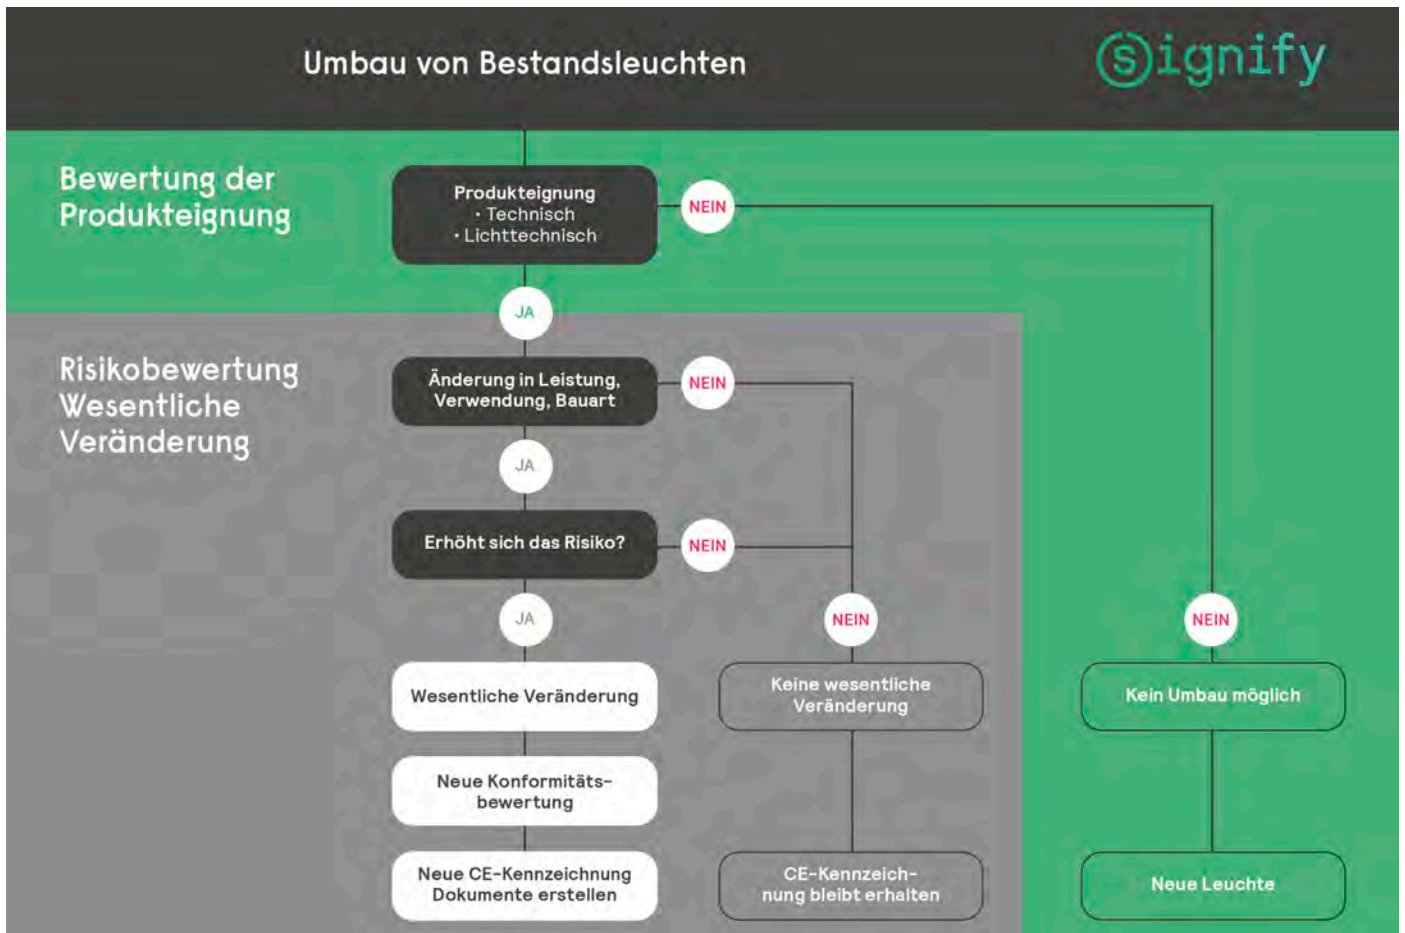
Umbau von Bestandsleuchten

signify

Bewertung der Produkteignung

Produkteignung
· Technisch
· Lichttechnisch

NEIN

JA

Risikobewertung Wesentliche Veränderung

Änderung in Leistung, Verwendung, Bauart

NEIN

JA

Erhöht sich das Risiko?

NEIN

JA

NEIN

NEIN

Wesentliche Veränderung

Keine wesentliche Veränderung

Kein Umbau möglich

Neue Konformitätsbewertung

Neue CE-Kennzeichnung Dokumente erstellen

CE-Kennzeichnung bleibt erhalten

Neue Leuchte